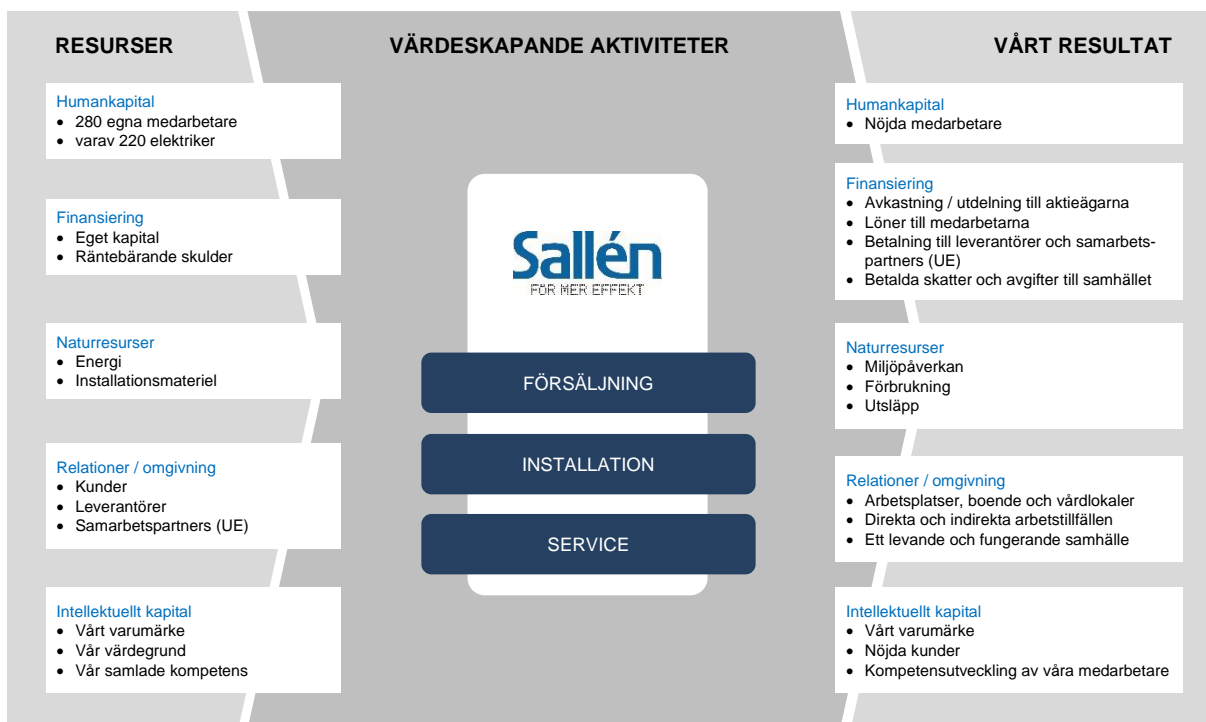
RESURSER

Humankapital
- 280 egna medarbetare
- varav 220 elektriker

Finansiering
- Eget kapital
- Räntebärande skulder

Naturresurser
- Energi
- Installationsmateriel

Relationer / omgivning
- Kunder
- Leverantörer
- Samarbetspartners (UE)

Intellektuellt kapital
- Vårt varumärke
- Vår värdegrund
- Vår samlade kompetens

VÄRDESKAPANDE AKTIVITETER

Sallén
FÖR MER EFFEKT

FÖRSÄLJNING

INSTALLATION

SERVICE

VÅRT RESULTAT

Humankapital
- Nöjda medarbetare

Finansiering
- Avkastning / utdelning till aktieägarna
- Löner till medarbetarna
- Betalning till leverantörer och samarbetspartners (UE)
- Betalda skatter och avgifter till samhället

Naturresurser
- Miljöpåverkan
- Förbrukning
- Utsläpp

Relationer / omgivning
- Arbetsplatser, boende och vårdlokaler
- Direkta och indirekta arbetstillfällen
- Ett levande och fungerande samhälle

Intellektuellt kapital
- Vårt varumärke
- Nöjda kunder
- Kompetensutveckling av våra medarbetare